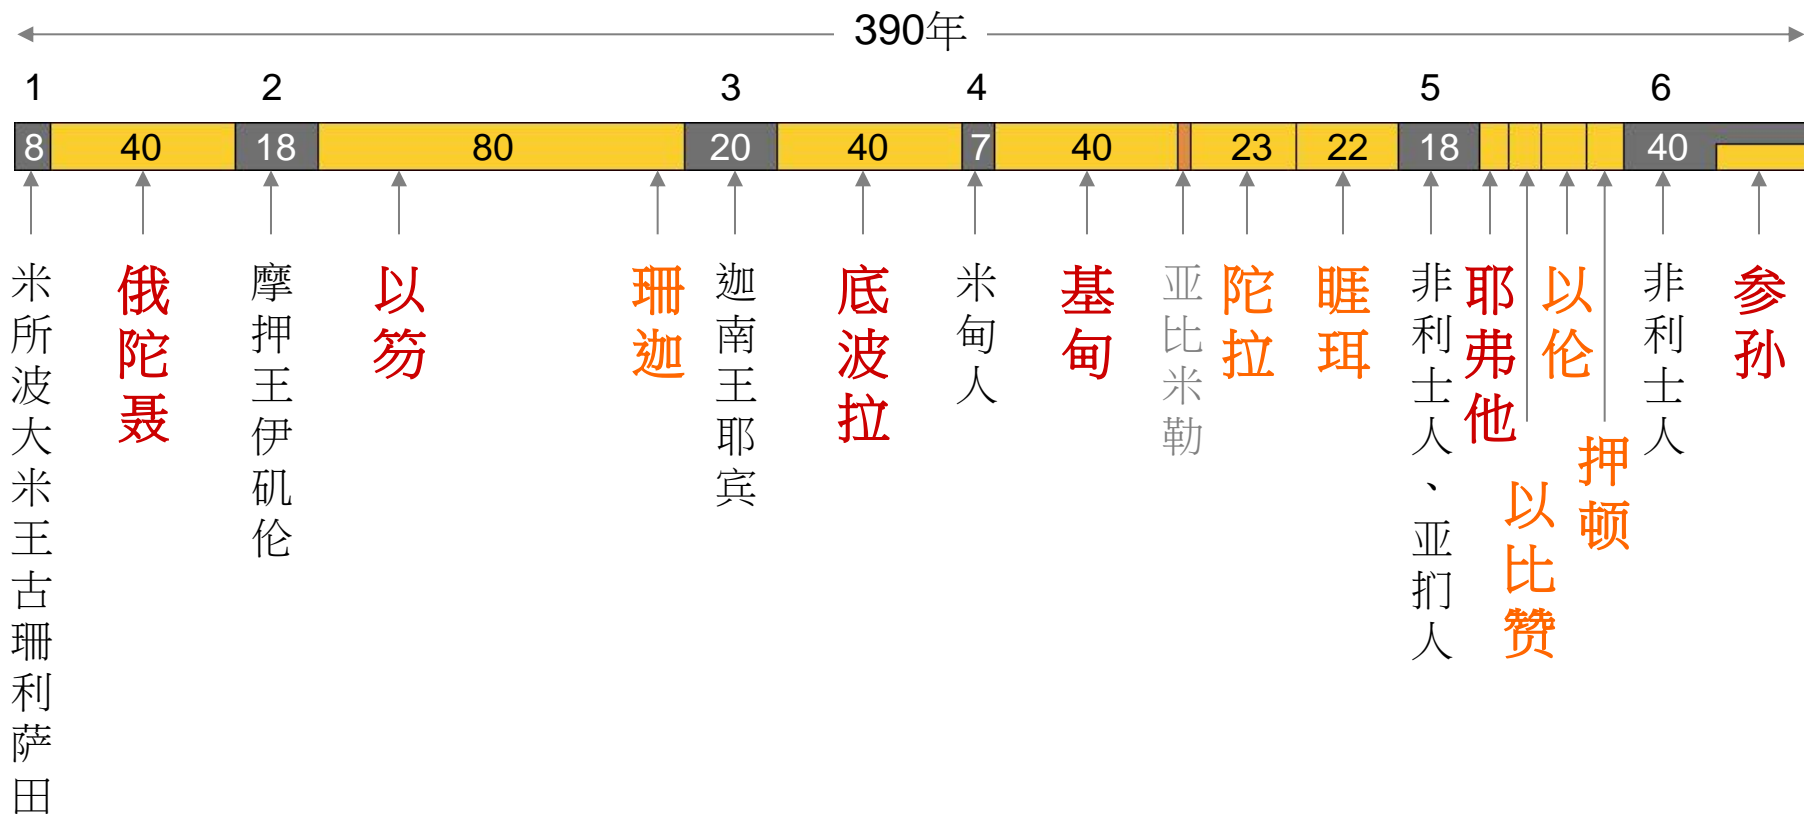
390年

1 2 3 4 5 6

8 | 40 | 18 | 80 | 20 | 40 | 7 | 40 | 23 | 22 | 18 | 40

米所波大米王古珊利萨田

俄陀聂

摩押王伊矶伦

以笏

珊迦

迦南王耶宾

底波拉

米甸人

基甸

亚比米勒

陀拉

睚珥

非利士人、亚扪人

耶弗他

以比赞

以伦

押顿

非利士人

参孙